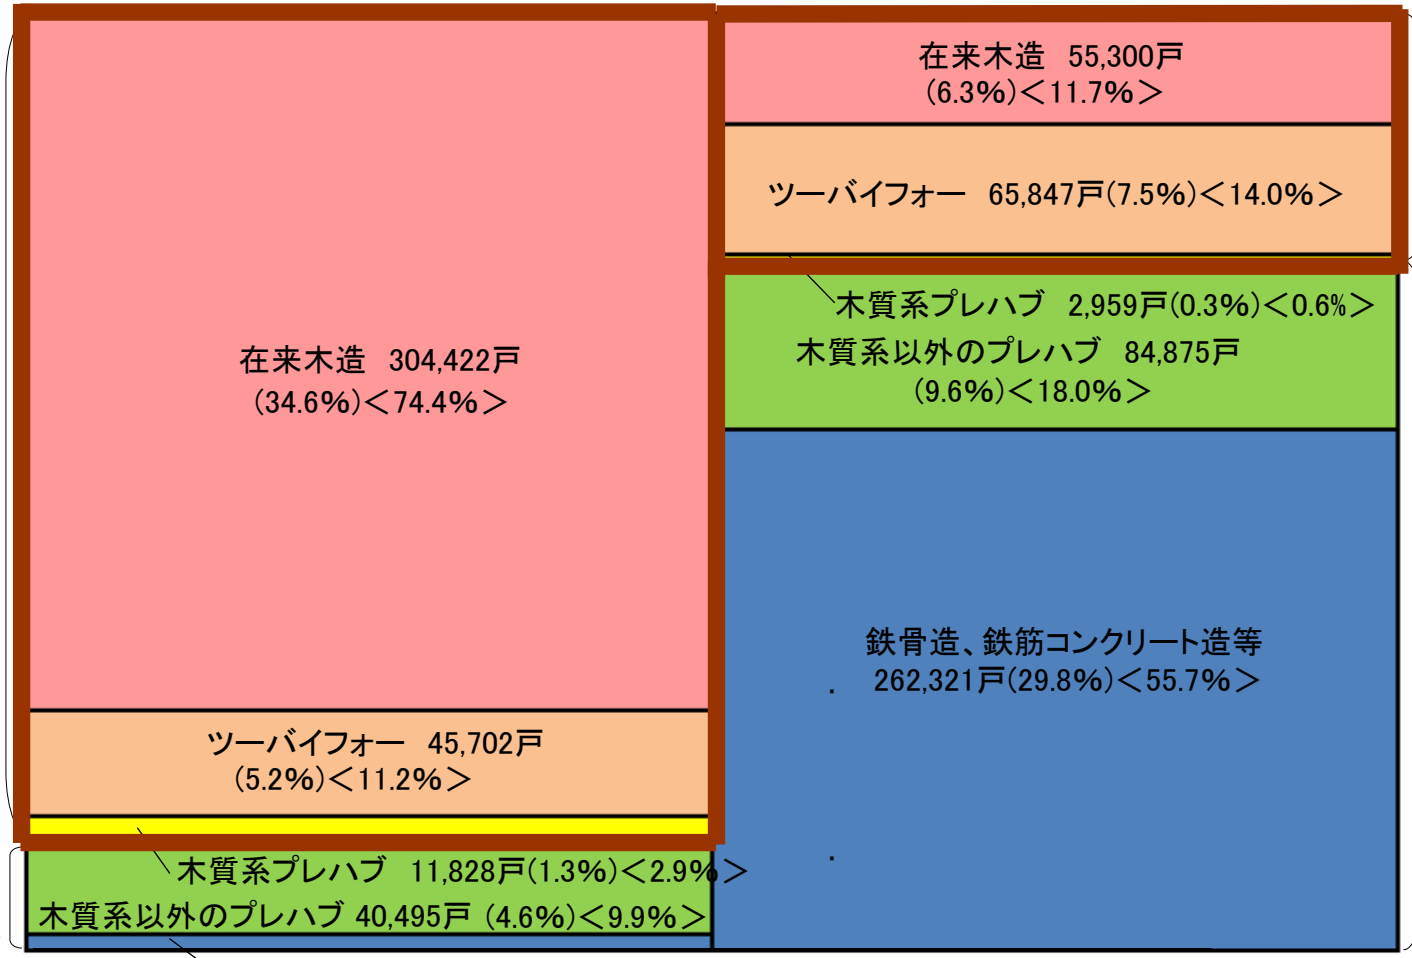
在来木造　55,300戸
(6.3%)＜11.7%＞

ツーバイフォー　65,847戸(7.5%)＜14.0%＞

木質系プレハブ　2,959戸(0.3%)＜0.6%＞
木質系以外のプレハブ　84,875戸
(9.6%)＜18.0%＞

在来木造　304,422戸
(34.6%)＜74.4%＞

鉄骨造、鉄筋コンクリート造等
262,321戸(29.8%)＜55.7%＞

ツーバイフォー　45,702戸
(5.2%)＜11.2%＞

木質系プレハブ　11,828戸(1.3%)＜2.9%＞
木質系以外のプレハブ 40,495戸 (4.6%)＜9.9%＞